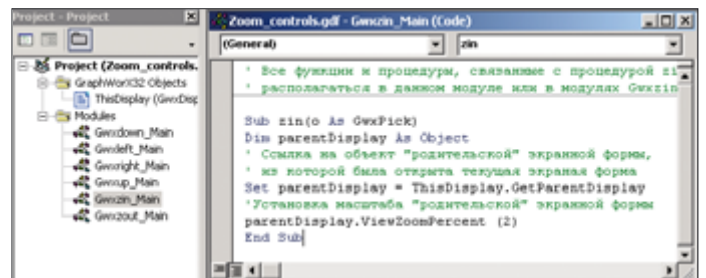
Project - Project
Project (Zoom_controls.
GraphWorX32 Objects
ThisDisplay (GwxDisp
Modules
Gwxdown_Main
Gwxleft_Main
Gwxright_Main
Gwxup_Main
Gwxzin_Main
Gwxzout_Main

Zoom_controls.gdf - Gwxzin_Main (Code)
(General)
zin

' Все функции и процедуры, связанные с процедурой zi
' располагаться в данном модуле или в модулях Gwxzin

Sub zin(o As GwxPick)
Dim parentDisplay As Object
' Ссылка на объект "родительской" экранной формы,
' из которой была открыта текущая экранная форма
Set parentDisplay = ThisDisplay.GetParentDisplay
'Установка масштаба "родительской" экранной формы
parentDisplay.ViewZoomPercent (2)
End Sub